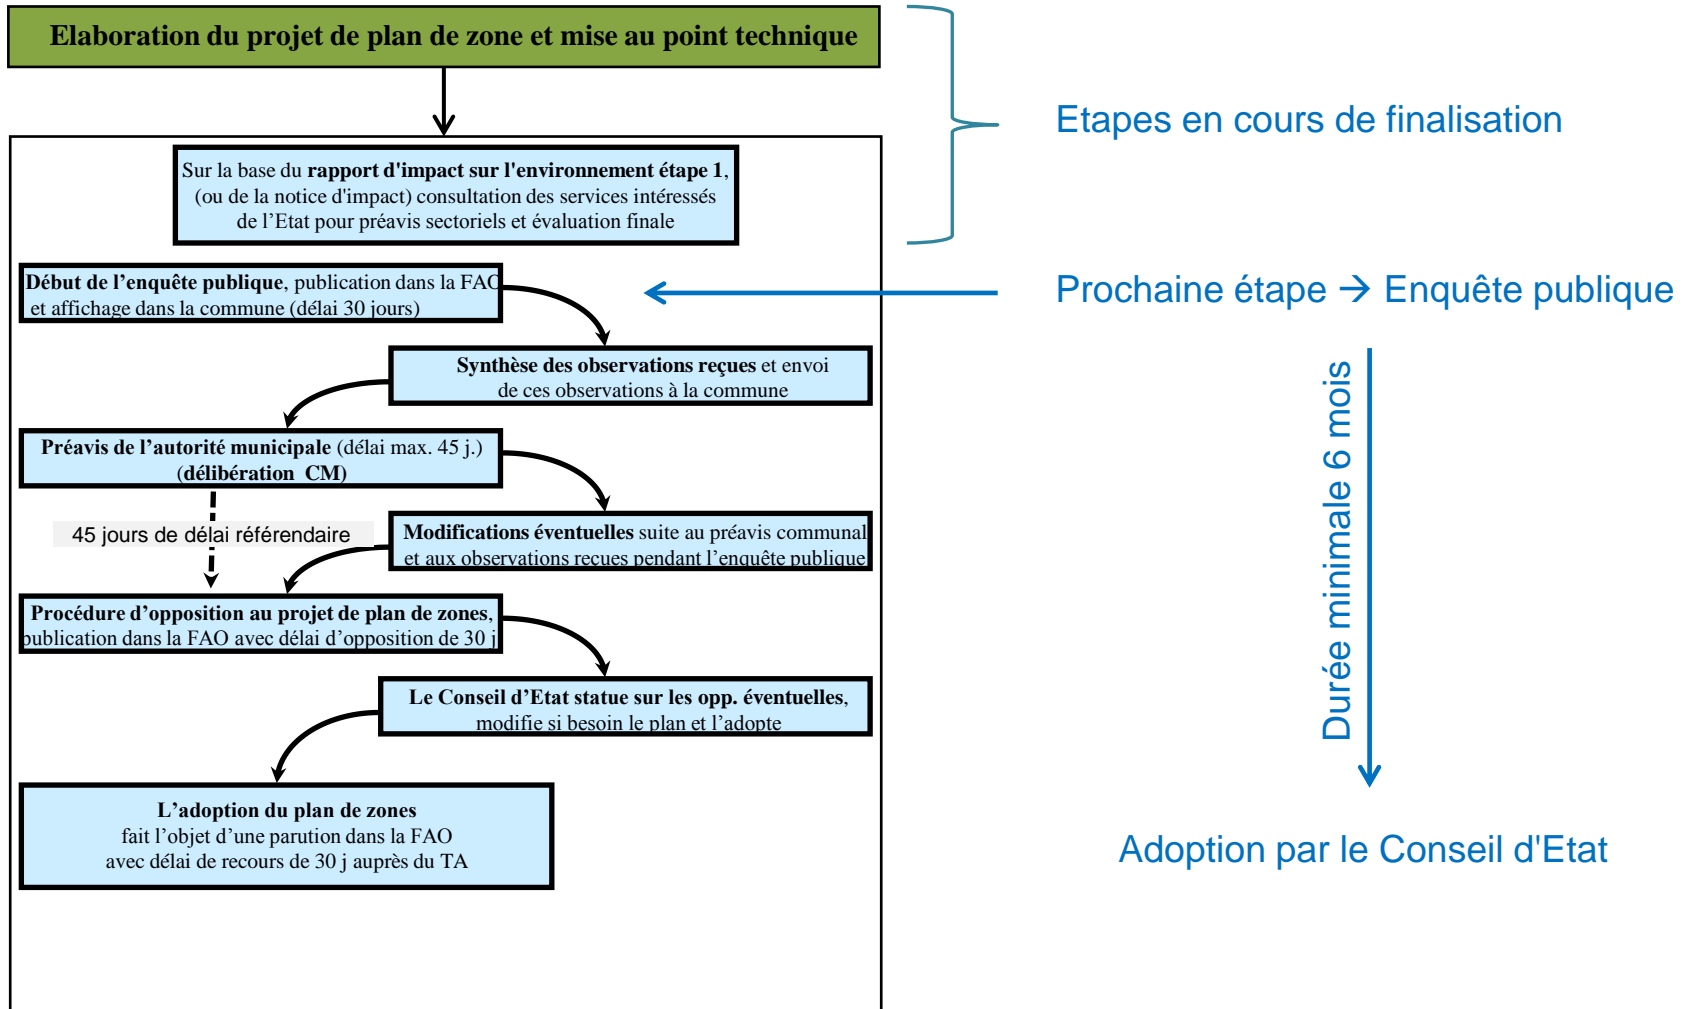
Elaboration du projet de plan de zone et mise au point technique

Etapes en cours de finalisation

Sur la base du rapport d'impact sur l'environnement étape 1, (ou de la notice d'impact) consultation des services intéressés de l'Etat pour préavis sectoriels et évaluation finale

Début de l'enquête publique, publication dans la FAO et affichage dans la commune (délai 30 jours)

Prochaine étape → Enquête publique

Synthèse des observations reçues et envoi de ces observations à la commune

Préavis de l'autorité municipale (délai max. 45 j.) (délibération CM)

45 jours de délai référendaire

Modifications éventuelles suite au préavis communal et aux observations reçues pendant l'enquête publique

Procédure d'opposition au projet de plan de zones, publication dans la FAO avec délai d'opposition de 30 j

Le Conseil d'Etat statue sur les opp. éventuelles, modifie si besoin le plan et l'adopte

L'adoption du plan de zones fait l'objet d'une parution dans la FAO avec délai de recours de 30 j auprès du TA

Durée minimale 6 mois

Adoption par le Conseil d'Etat